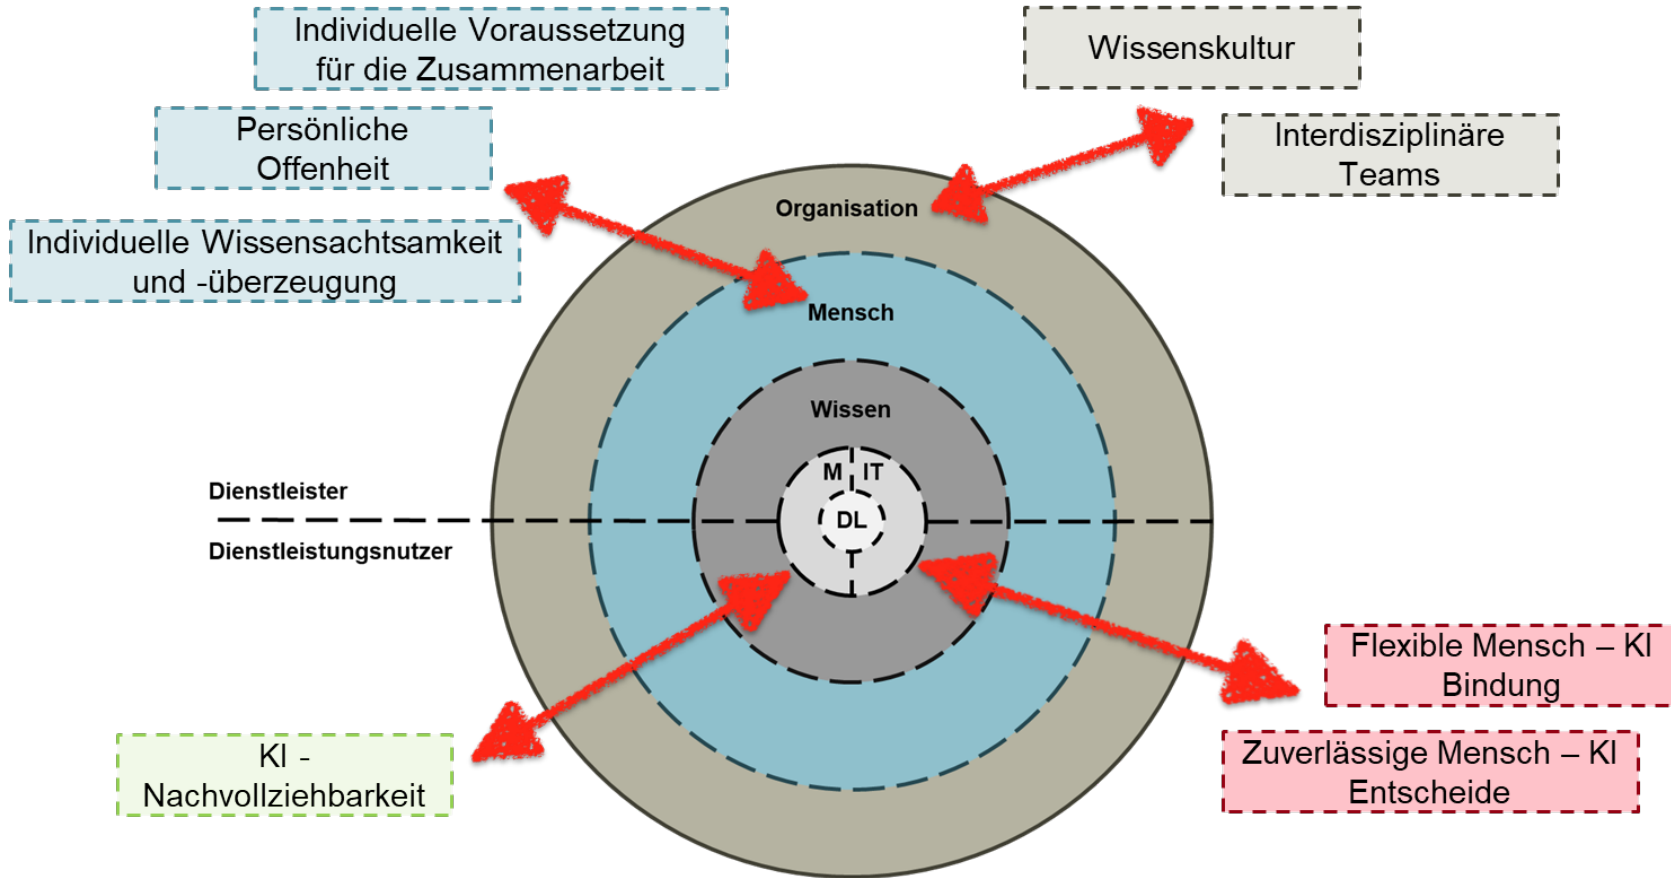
Individuelle Voraussetzung für die Zusammenarbeit

Wissenskultur

Persönliche Offenheit

Interdisziplinäre Teams

Individuelle Wissensachtsamkeit und -überzeugung

Organisation

Mensch

Wissen

M

IT

DL

T

Dienstleister

Dienstleistungsnutzer

Flexible Mensch – KI Bindung

Zuverlässige Mensch – KI Entscheide

KI - Nachvollziehbarkeit